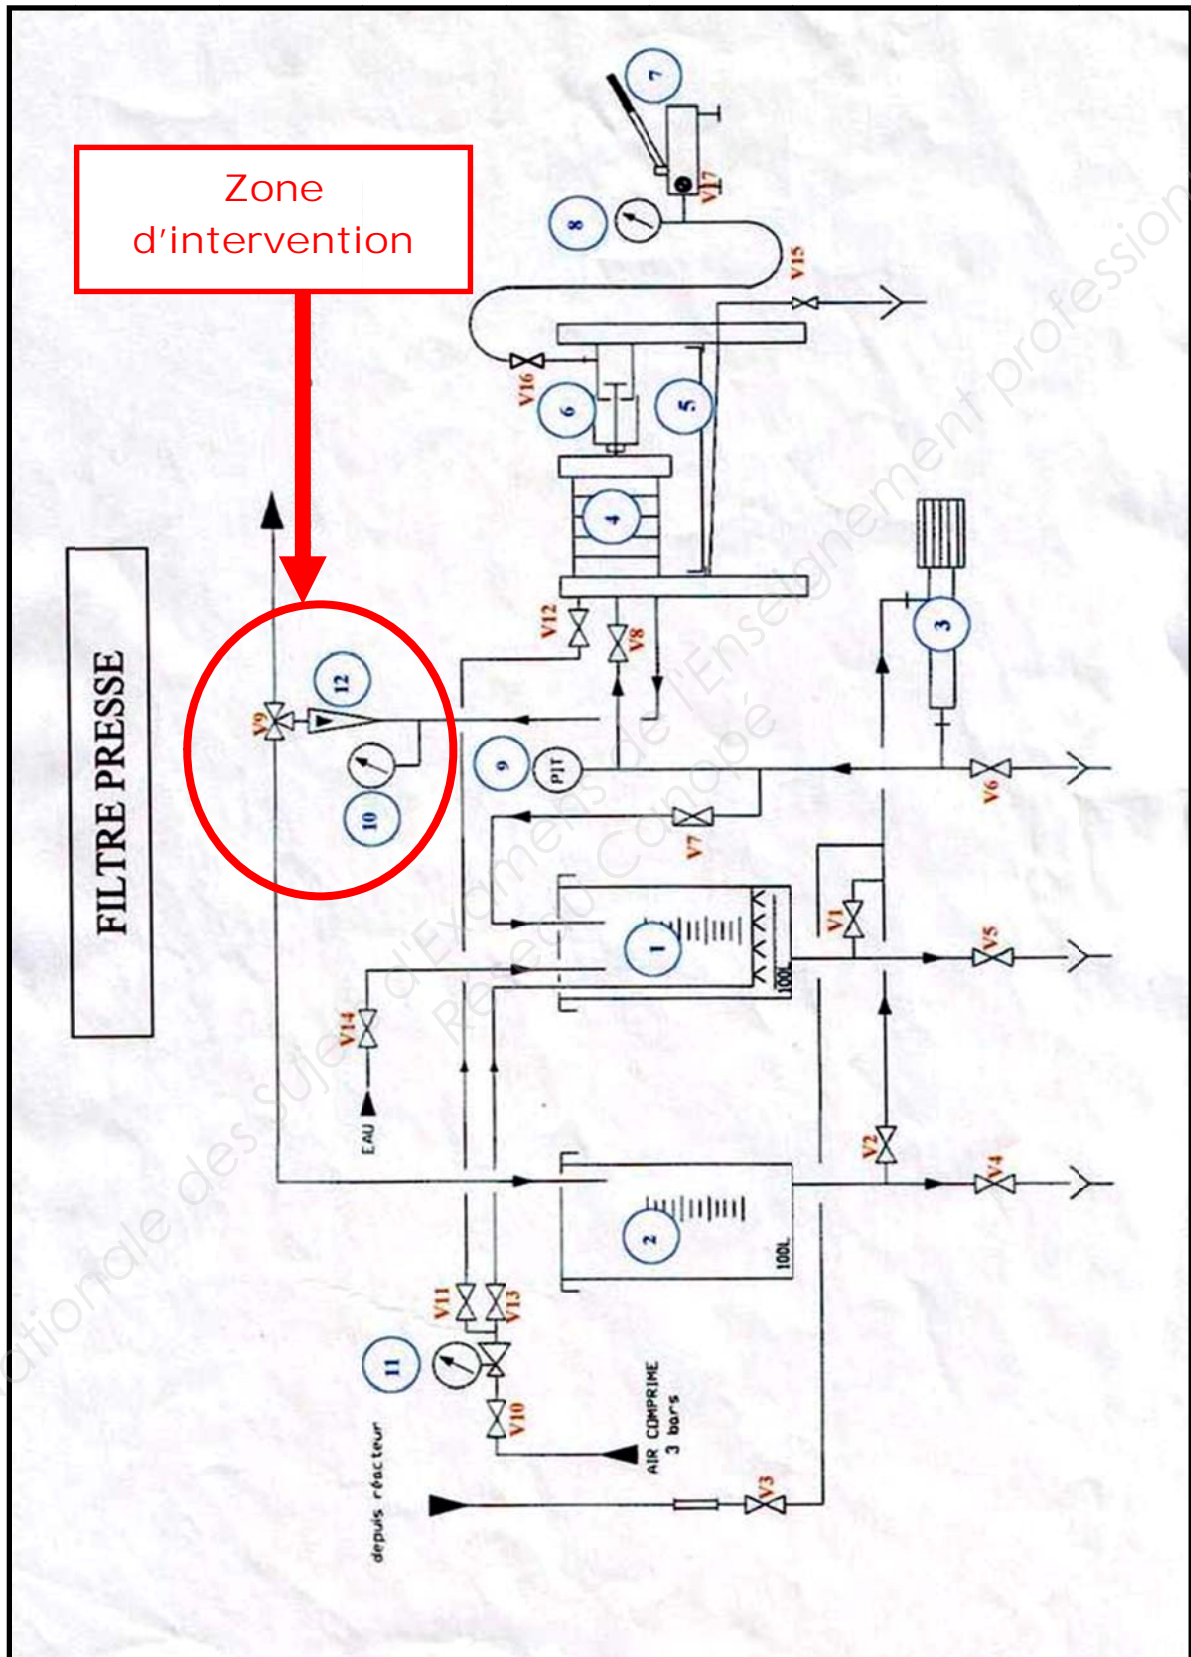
Zone d'intervention

FILTRE PRESSE

7
V17
8
V15
V16
6
5
4
V12
V8
3
12
V9
9
PIT
V6
10
V7
V1
1
100L
V5
V14
EAU
V2
V4
2
100L
V11
V13
11
V10
AIR COMPRIME 3 bars
V3
depuis réacteur

nationale des Sujets d'Examens de l'Enseignement professionnel
Réseau Canopé